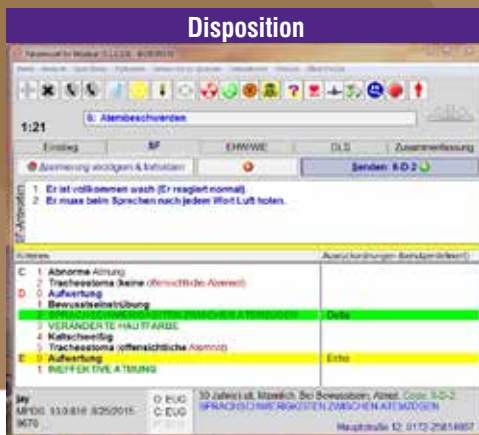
Disposition

1:21

6: Atembeschwerden

Einstieg | SF | EHW/WE | DLS | Zusammenfassung

Sending: 6-D-2

1 Er ist vollkommen wach (Er reagiert normal).
2 Er muss beim Sprechen nach jedem Wort Luft holen.

Antworten

Kriterien | Auswirkungen Benutzerdefiniert

C 1 Abnorme Atmung
1 Tracheostoma (keine offensichtliche Atemnot)
D 0 Aufwertung
1 Bewusstseinstrübung
2 SPRACHSCHWIERIGKEITEN ZWISCHEN ATEMZÜGEN | Delta
3 VERÄNDERTE HAUTFARBE
4 Kaltschweißig
5 Tracheostoma (offensichtliche Atemnot)
E 0 Aufwertung | Echo
1 INEFFEKTIVE ATMUNG

jay
MPDS 13.0.816 8/25/2015
9670

C: EUG
C: EUG

30 Jahre(e) alt, Männlich, Bei Bewusstsein, Atmet. Code: 6-D-2
SPRACHSCHWIERIGKEITEN ZWISCHEN ATEMZÜGEN

Hauptstraße 12, 0172-2581497